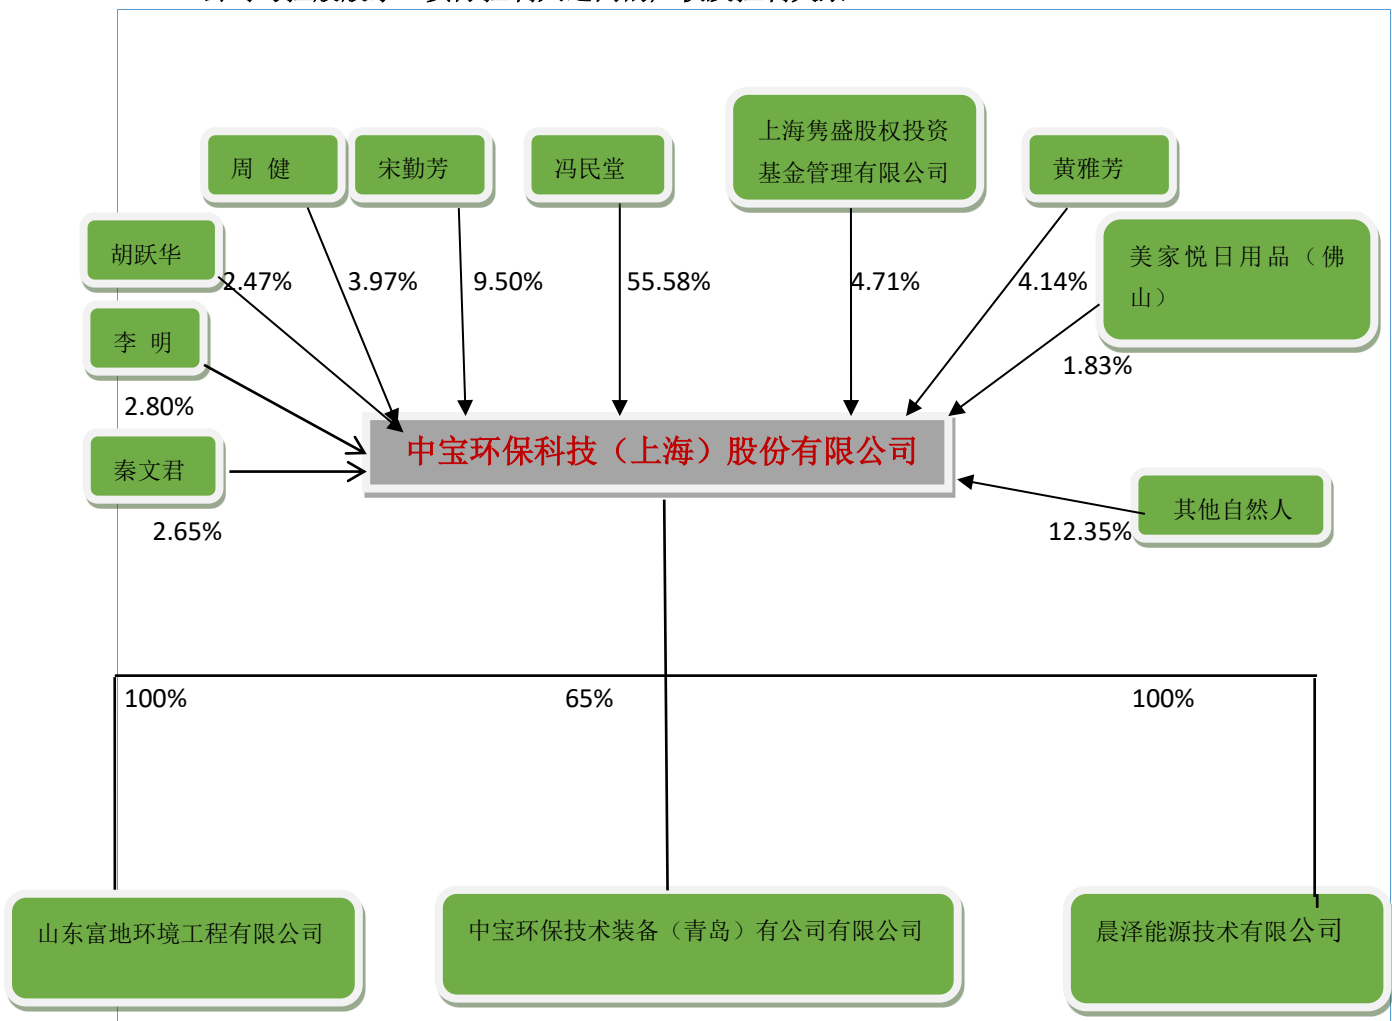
周 健

宋勤芳

冯民堂

上海隽盛股权投资基金管理有限公司

黄雅芳

胡跃华

美家悦日用品（佛山）

李 明

秦文君

2.47%

3.97%

9.50%

55.58%

4.71%

4.14%

1.83%

2.80%

2.65%

中宝环保科技（上海）股份有限公司

其他自然人

12.35%

100%

65%

100%

山东富地环境工程有限公司

中宝环保技术装备（青岛）有公司有限公司

晨泽能源技术有限公司